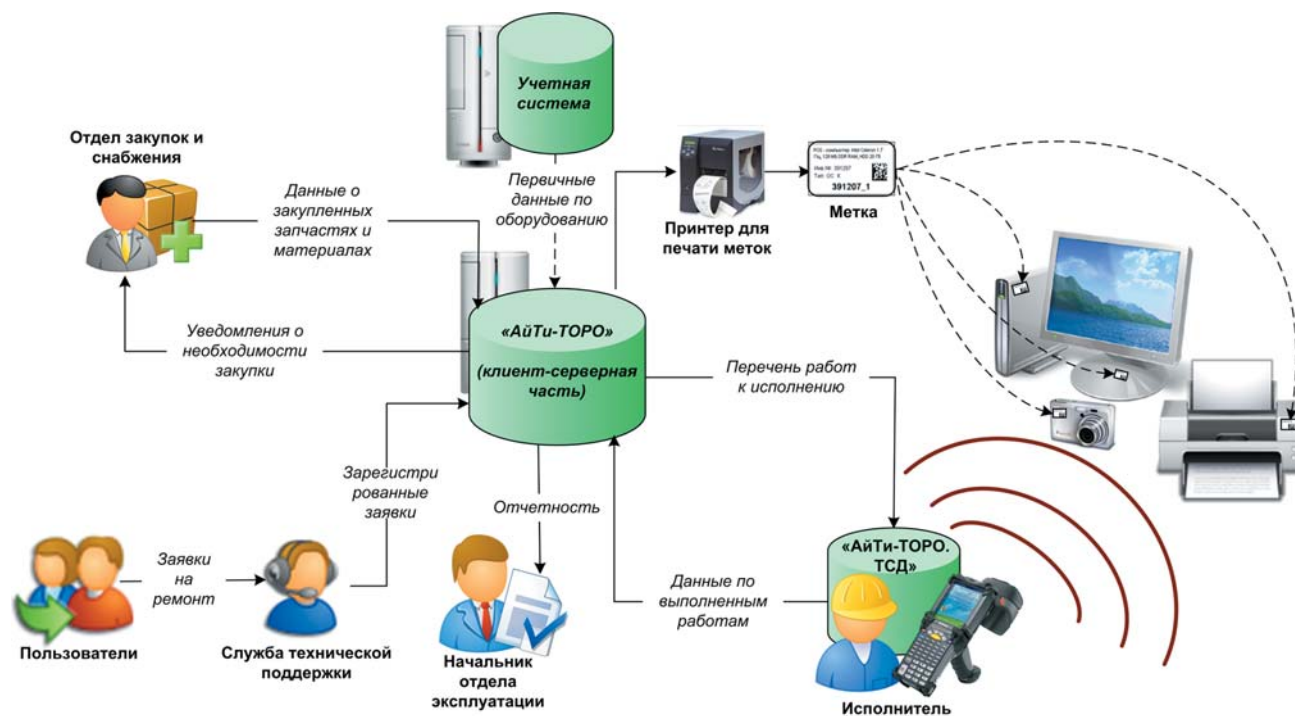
Учетная система

Отдел закупок и снабжения

Данные о закупленных запчастях и материалах

Первичные данные по оборудованию

Принтер для печати меток

391207_1

Метка

«АйТи-ТОРО»

(клиент-серверная часть)

Уведомления о необходимости закупки

Перечень работ к исполнению

Зарегистри рованные заявки

Отчетность

Заявки на ремонт

«АйТи-ТОРО. ТСД»

Данные по выполненным работам

Пользователи

Служба технической поддержки

Начальник отдела эксплуатации

Исполнитель